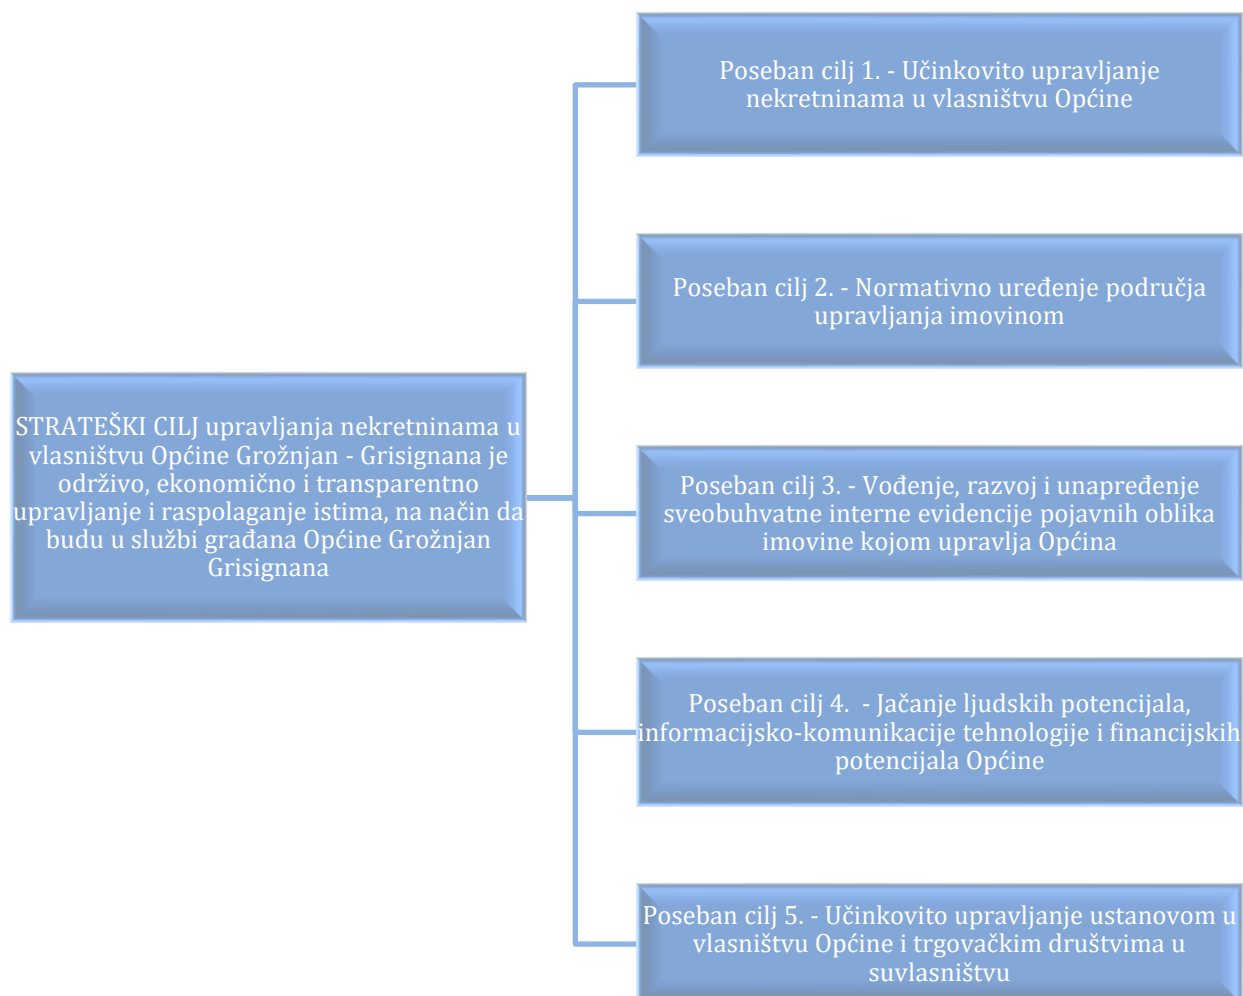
STRATEŠKI CILJ upravljanja nekretninama u vlasništvu Općine Grožnjan - Grisignana je održivo, ekonomično i transparentno upravljanje i raspolaganje istima, na način da budu u službi građana Općine Grožnjan Grisignana

Poseban cilj 1. - Učinkovito upravljanje nekretninama u vlasništvu Općine

Poseban cilj 2. - Normativno uređenje područja upravljanja imovinom

Poseban cilj 3. - Vođenje, razvoj i unapređenje sveobuhvatne interne evidencije pojavnih oblika imovine kojom upravlja Općina

Poseban cilj 4. - Jačanje ljudskih potencijala, informacijsko-komunikacije tehnologije i financijskih potencijala Općine

Poseban cilj 5. - Učinkovito upravljanje ustanovom u vlasništvu Općine i trgovačkim društvima u suvlasništvu